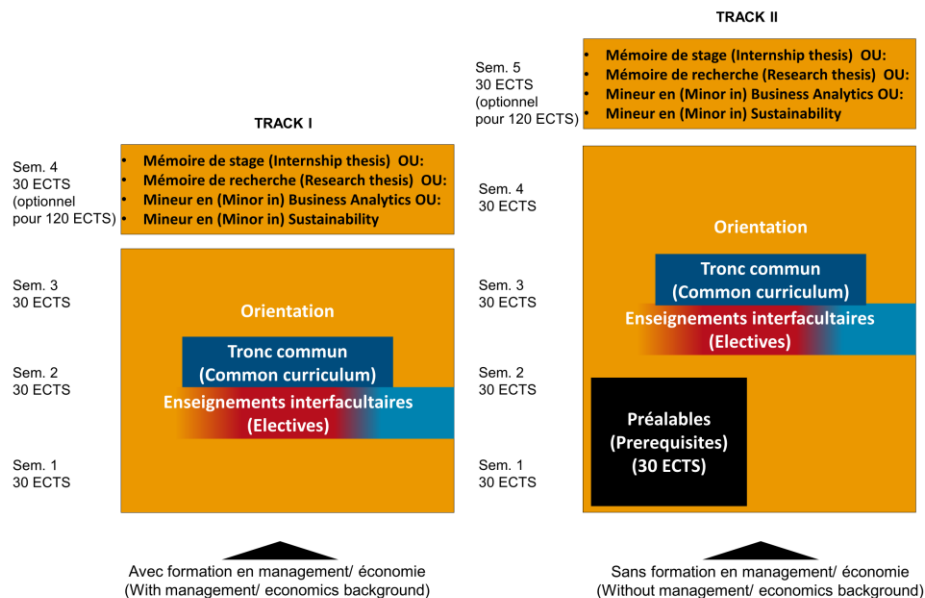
TRACK I

Sem. 4
30 ECTS
(optionnel pour 120 ECTS)

- Mémoire de stage (Internship thesis) OU:
- Mémoire de recherche (Research thesis) OU:
- Mineur en (Minor in) Business Analytics OU:
- Mineur en (Minor in) Sustainability

Sem. 3
30 ECTS

Sem. 2
30 ECTS

Sem. 1
30 ECTS

Orientation

Tronc commun (Common curriculum)

Enseignements interfacultaires (Electives)

Avec formation en management/ économie
(With management/ economics background)

TRACK II

Sem. 5
30 ECTS
(optionnel pour 120 ECTS)

- Mémoire de stage (Internship thesis) OU:
- Mémoire de recherche (Research thesis) OU:
- Mineur en (Minor in) Business Analytics OU:
- Mineur en (Minor in) Sustainability

Sem. 4
30 ECTS

Sem. 3
30 ECTS

Sem. 2
30 ECTS

Sem. 1
30 ECTS

Orientation

Tronc commun (Common curriculum)

Enseignements interfacultaires (Electives)

Préalables (Prerequisites) (30 ECTS)

Sans formation en management/ économie
(Without management/ economics background)